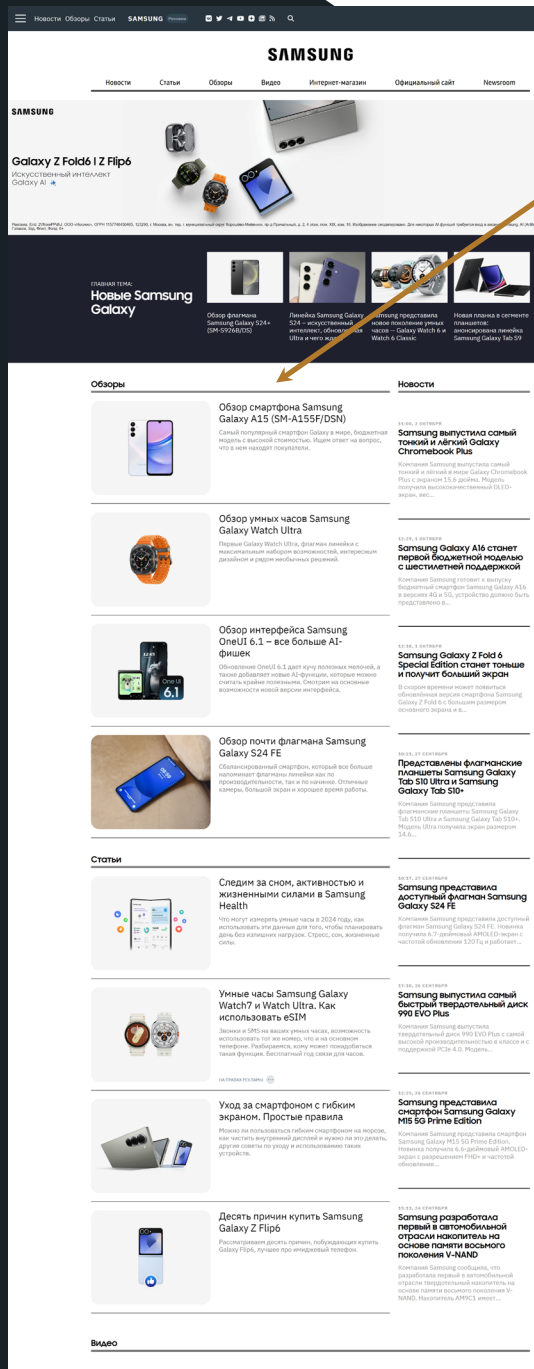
Новости Обзоры Статьи SAMSUNG Реклама

SAMSUNG

Новости Статьи Обзоры Видео Интернет-магазин Официальный сайт Newsroom

SAMSUNG

Galaxy Z Fold6 | Z Flip6
Искусственный интеллект Galaxy AI

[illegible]

ГЛАВНАЯ ТЕМА:
Новые Samsung Galaxy

Обзор флагмана Samsung Galaxy S24+ (SM-S926B/DS)

Линейка Samsung Galaxy S24 – искусственный интеллект, обновленный Ultra и чего ждать

Samsung представила новое поколение умных часов – Galaxy Watch 6 и Watch 6 Classic

Новая планка в сегменте планшетов: анонсирована линейка Samsung Galaxy Tab S9

Обзоры

Обзор смартфона Samsung Galaxy A15 (SM-A155F/DSN)
Самый популярный смартфон Galaxy в мире, бюджетная модель с высокой стоимостью. Ищем ответ на вопрос, что в нем находят покупатели.

Обзор умных часов Samsung Galaxy Watch Ultra
Первые Galaxy Watch Ultra, флагман линейки с максимальным набором возможностей, интересным дизайном и рядом необычных решений.

Обзор интерфейса Samsung OneUI 6.1 – все больше AI-фишек
Обновление OneUI 6.1 дает кучу полезных мелочей, а также добавляет новые AI-функции, которые можно считать крайне полезными. Смотрим на основные возможности новой версии интерфейса.

Обзор почти флагмана Samsung Galaxy S24 FE
Сбалансированный смартфон, который все больше напоминает флагманы линейки как по производительности, так и по начинке. Отличные камеры, большой экран и хорошее время работы.

Статьи

Следим за сном, активностью и жизненными силами в Samsung Health
Что могут измерять умные часы в 2024 году, как использовать эти данные для того, чтобы планировать день без излишних нагрузок. Стресс, сон, жизненные силы.

Умные часы Samsung Galaxy Watch7 и Watch Ultra. Как использовать eSIM
Звонки и SMS на ваших умных часах, возможность использовать тот же номер, что и на основном телефоне. Разбираемся, кому может понадобиться такая функция. Бесплатный год связи для часов.

НА ПРАВАХ РЕКЛАМЫ

Уход за смартфоном с гибким экраном. Простые правила
Можно ли пользоваться гибким смартфоном на морозе, как чистить внутренний дисплей и нужно ли это делать, другие советы по уходу и использованию таких устройств.

Десять причин купить Samsung Galaxy Z Flip6
Рассматриваем десять причин, побуждающих купить Galaxy Flip6, лучшее про имиджевый телефон.

Видео

Новости

11:00, 2 ОКТЯБРЯ
Samsung выпустила самый тонкий и лёгкий Galaxy Chromebook Plus
Компания Samsung выпустила самый тонкий и лёгкий в мире Galaxy Chromebook Plus с экраном 15.6 дюйма. Модель получила высококачественный OLED-экран, вес...

12:29, 1 ОКТЯБРЯ
Samsung Galaxy A16 станет первой бюджетной моделью с шестилетней поддержкой
Компания Samsung готовит к выпуску бюджетный смартфон Samsung Galaxy A16 в версиях 4G и 5G, устройство должно быть представлено в...

12:38, 1 ОКТЯБРЯ
Samsung Galaxy Z Fold6 Special Edition станет тоньше и получит больший экран
В скором времени может появиться обновлённая версия смартфона Samsung Galaxy Z Fold 6 с большим размером основного экрана и в...

16:21, 27 СЕНТЯБРЯ
Представлены флагманские планшеты Samsung Galaxy Tab S10 Ultra и Samsung Galaxy Tab S10+
Компания Samsung представила флагманские планшеты Samsung Galaxy Tab S10 Ultra и Samsung Galaxy Tab S10+. Модель Ultra получила экран размером 14.6...

09:07, 27 СЕНТЯБРЯ
Samsung представила доступный флагман Samsung Galaxy S24 FE
Компания Samsung представила доступный флагман Galaxy S24 FE. Новинка получила 6.7-дюймовый AMOLED-экран с частотой обновления 120 Гц и работает...

17:26, 26 СЕНТЯБРЯ
Samsung выпустила самый быстрый твердотельный диск 990 EVO Plus
Компания Samsung выпустила твердотельный диск 990 EVO Plus с самой высокой производительностью в классе и с поддержкой PCIe 4.0. Модель...

02:29, 26 СЕНТЯБРЯ
Samsung представила смартфон Samsung Galaxy M15 5G Prime Edition
Компания Samsung представила смартфон Samsung Galaxy M15 5G Prime Edition. Новинка получила 6.6-дюймовый AMOLED-экран с частотой FHD+ и частотой обновления...

15:13, 24 СЕНТЯБРЯ
Samsung разработала первый в автомобильной отрасли накопитель на основе памяти восьмого поколения V-NAND
Компания Samsung сообщила, что разработала первый в автомобильной отрасли твердотельный накопитель на основе памяти восьмого поколения V-NAND. Накопитель AM9C1 имеет...